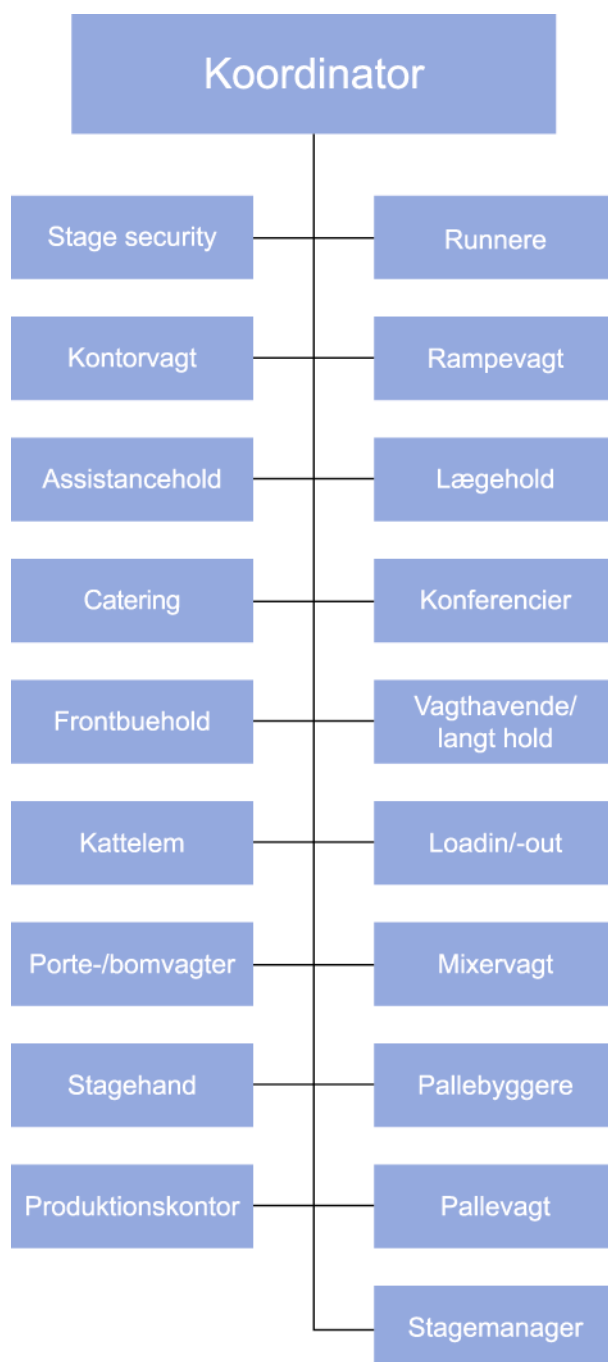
Koordinator

Stage security

Runnere

Kontorvagt

Rampevagt

Assistancehold

Lægehold

Catering

Konferencier

Frontbuehold

Vagthavende/ langt hold

Kattelem

Loadin/-out

Porte-/bomvagter

Mixervagt

Stagehand

Pallebyggere

Produktionskontor

Pallevagt

Stagemanager